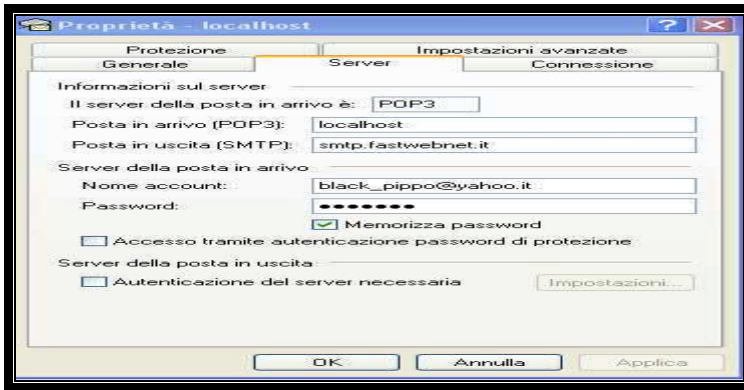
Proprietà - localhost

?

Protezione

Impostazioni avanzate

Generale

Server

Connessione

Informazioni sul server

Il server della posta in arrivo è: POP3

Posta in arrivo (POP3): localhost

Posta in uscita (SMTP): smtp.fastwebnet.it

Server della posta in arrivo

Nome account: black_pippo@yahoo.it

Password: •••••••

Memorizza password

Accesso tramite autenticazione password di protezione

Server della posta in uscita

Autenticazione del server necessaria

Impostazioni...

OK

Annulla

Applica